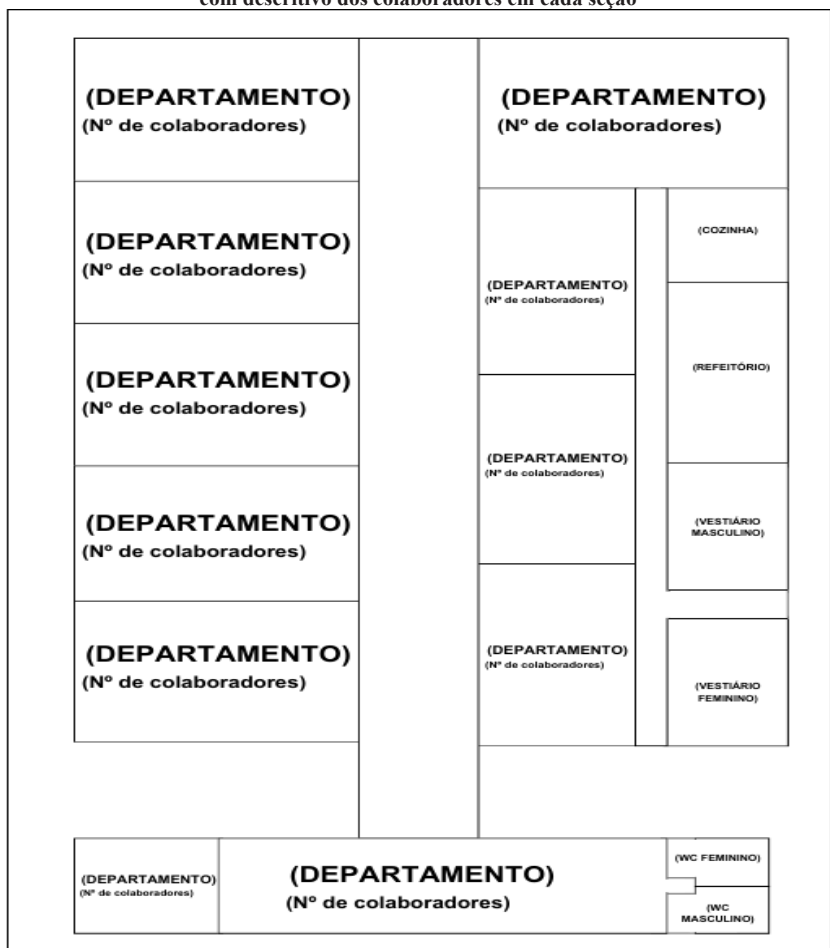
com descritivo dos colaboradores em cada seção

(DEPARTAMENTO)
(Nº de colaboradores)

(DEPARTAMENTO)
(Nº de colaboradores)

(DEPARTAMENTO)
(Nº de colaboradores)

(DEPARTAMENTO)
(Nº de colaboradores)

(DEPARTAMENTO)
(Nº de colaboradores)

(DEPARTAMENTO)
(Nº de colaboradores)

(DEPARTAMENTO)
(Nº de colaboradores)

(COZINHA)

(REFEITÓRIO)

(DEPARTAMENTO)
(Nº de colaboradores)

(VESTIÁRIO MASCULINO)

(DEPARTAMENTO)
(Nº de colaboradores)

(VESTIÁRIO FEMININO)

(DEPARTAMENTO)
(Nº de colaboradores)

(DEPARTAMENTO)
(Nº de colaboradores)

(WC FEMININO)

(WC MASCULINO)